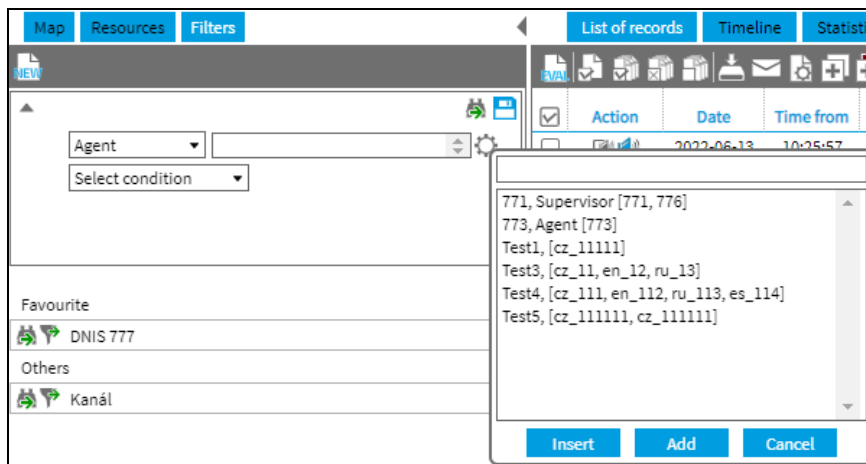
Map Resources Filters

List of records Timeline Statisti

NEW

EVAL

Action Date Time from

2022-06-13 10:25:57

Agent

Select condition

Favourite

DNIS 777

Others

Kanál

771, Supervisor [771, 776]
773, Agent [773]
Test1, [cz_11111]
Test3, [cz_11, en_12, ru_13]
Test4, [cz_111, en_112, ru_113, es_114]
Test5, [cz_111111, cz_111111]

Insert Add Cancel